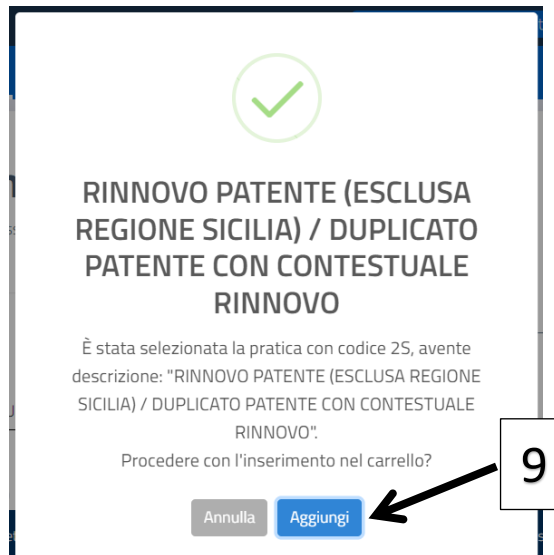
RINNOVO PATENTE (ESCLUSA REGIONE SICILIA) / DUPLICATO PATENTE CON CONTESTUALE RINNOVO

È stata selezionata la pratica con codice 2S, avente descrizione: "RINNOVO PATENTE (ESCLUSA REGIONE SICILIA) / DUPLICATO PATENTE CON CONTESTUALE RINNOVO".
Procedere con l'inserimento nel carrello?

Annulla
Aggiungi

9